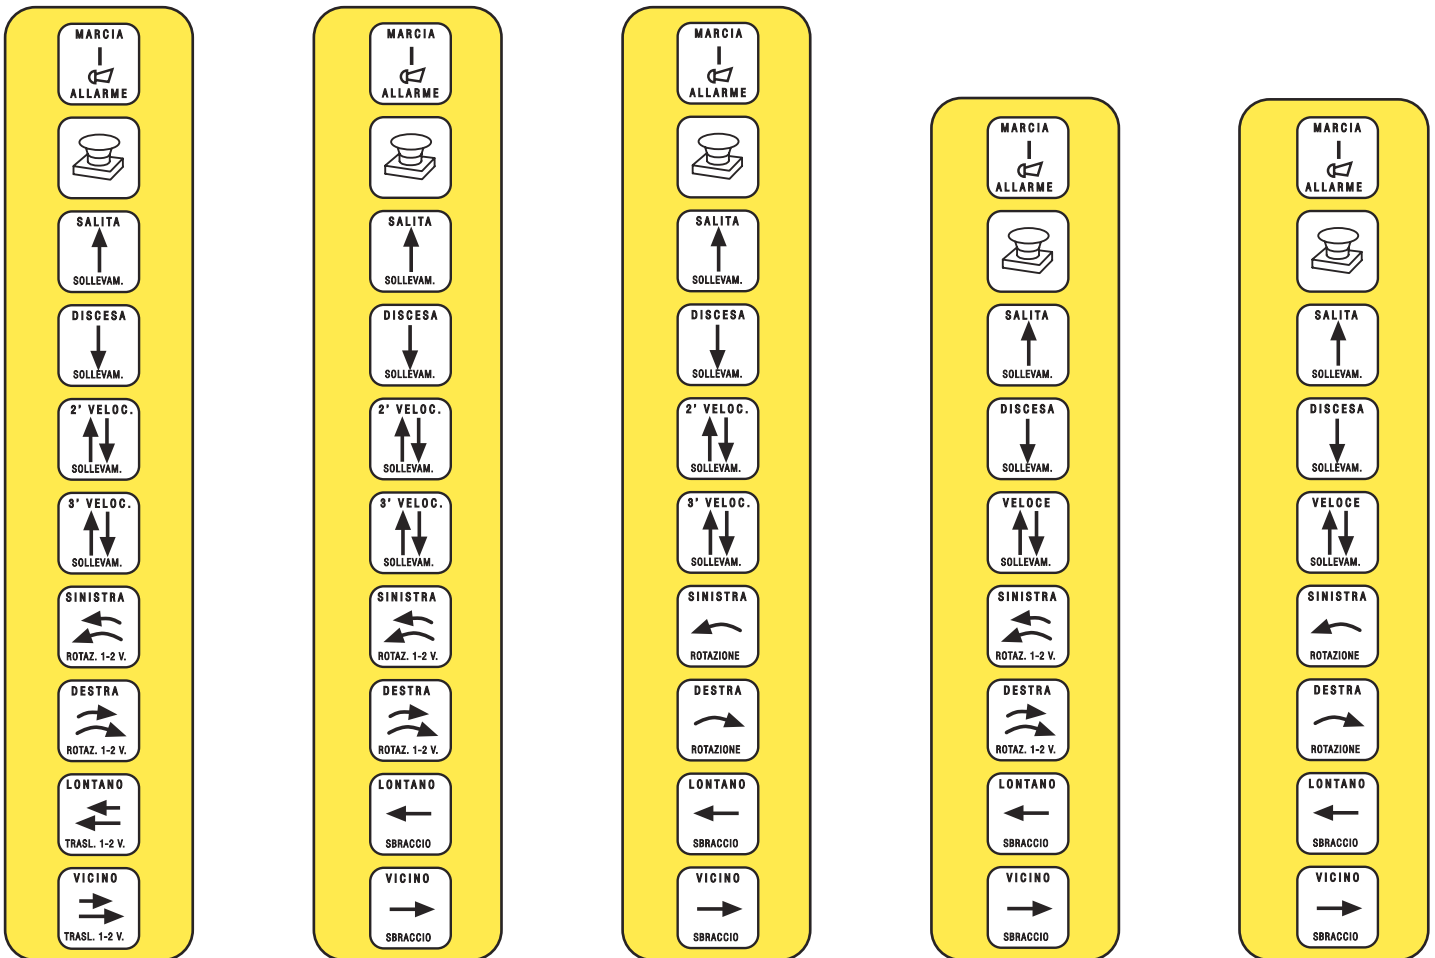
MARCIA
I
ALLARME

SALITA
SOLLEVAM.

DISCESA
SOLLEVAM.

2' VELOC.
SOLLEVAM.

3' VELOC.
SOLLEVAM.

SINISTRA
ROTAZ. 1-2 V.

DESTRA
ROTAZ. 1-2 V.

LONTANO
TRASL. 1-2 V.

VICINO
TRASL. 1-2 V.

MARCIA
I
ALLARME

SALITA
SOLLEVAM.

DISCESA
SOLLEVAM.

2' VELOC.
SOLLEVAM.

3' VELOC.
SOLLEVAM.

SINISTRA
ROTAZ. 1-2 V.

DESTRA
ROTAZ. 1-2 V.

LONTANO
SBRACCIO

VICINO
SBRACCIO

MARCIA
I
ALLARME

SALITA
SOLLEVAM.

DISCESA
SOLLEVAM.

2' VELOC.
SOLLEVAM.

3' VELOC.
SOLLEVAM.

SINISTRA
ROTAZIONE

DESTRA
ROTAZIONE

LONTANO
SBRACCIO

VICINO
SBRACCIO

MARCIA
I
ALLARME

SALITA
SOLLEVAM.

DISCESA
SOLLEVAM.

VELOCE
SOLLEVAM.

SINISTRA
ROTAZ. 1-2 V.

DESTRA
ROTAZ. 1-2 V.

LONTANO
SBRACCIO

VICINO
SBRACCIO

MARCIA
I
ALLARME

SALITA
SOLLEVAM.

DISCESA
SOLLEVAM.

VELOCE
SOLLEVAM.

SINISTRA
ROTAZIONE

DESTRA
ROTAZIONE

LONTANO
SBRACCIO

VICINO
SBRACCIO